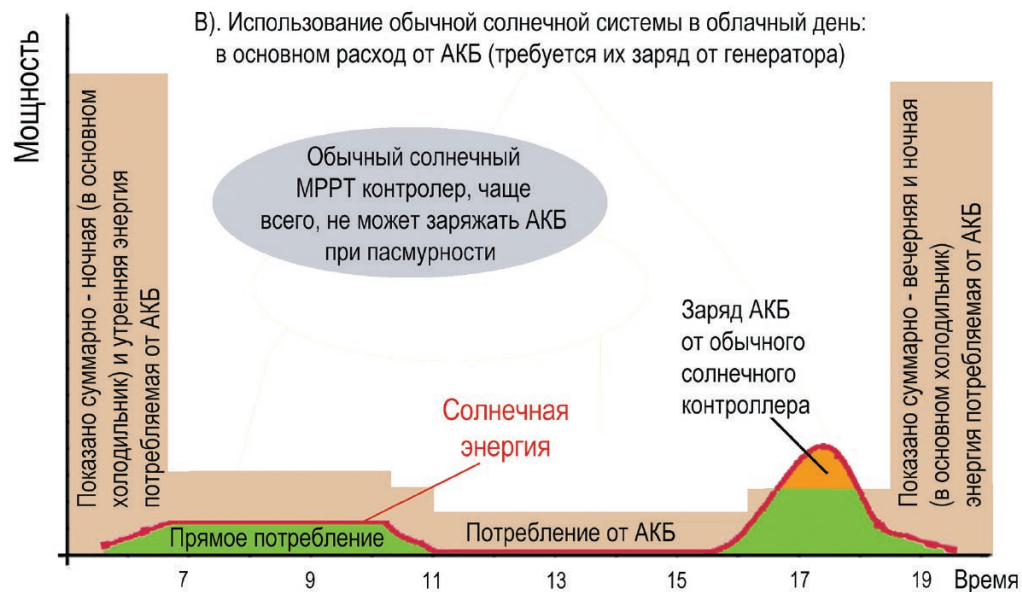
В). Использование обычной солнечной системы в облачный день: в основном расход от АКБ (требуется их заряд от генератора)

Мощность

Показано суммарно - ночная (в основном холодильник) и утренняя энергия потребляемая от АКБ

Обычный солнечный MPPT контролер, чаще всего, не может заряжать АКБ при пасмурности

Заряд АКБ от обычного солнечного контроллера

Показано суммарно - вечерняя и ночная (в основном холодильник) энергия потребляемая от АКБ

Солнечная энергия

Прямое потребление

Потребление от АКБ

7
9
11
13
15
17
19
Время